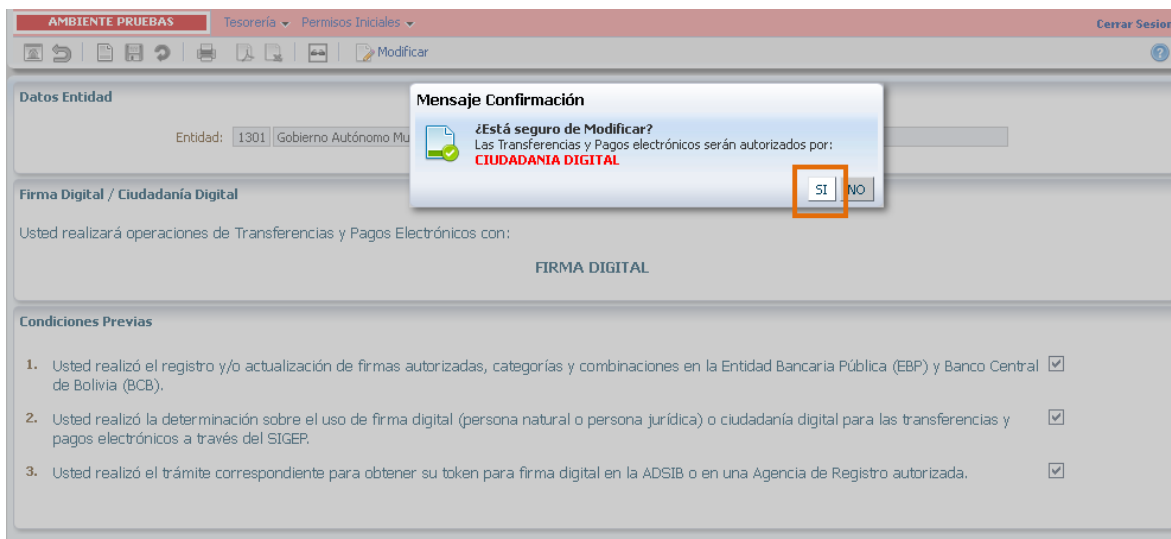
AMBIENTE PRUEBAS Tesorería ▾ Permisos Iniciales ▾ Cerrar Sesion

Modificar

Datos Entidad

Entidad: 1301 Gobierno Autónomo Mu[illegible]

Mensaje Confirmación

¿Está seguro de Modificar?
Las Transferencias y Pagos electrónicos serán autorizados por:
CIUDADANIA DIGITAL

SI NO

Firma Digital / Ciudadanía Digital

Usted realizará operaciones de Transferencias y Pagos Electrónicos con:

FIRMA DIGITAL

Condiciones Previas

1. Usted realizó el registro y/o actualización de firmas autorizadas, categorías y combinaciones en la Entidad Bancaria Pública (EBP) y Banco Central de Bolivia (BCB).

2. Usted realizó la determinación sobre el uso de firma digital (persona natural o persona jurídica) o ciudadanía digital para las transferencias y pagos electrónicos a través del SIGEP.

3. Usted realizó el trámite correspondiente para obtener su token para firma digital en la ADSIB o en una Agencia de Registro autorizada.